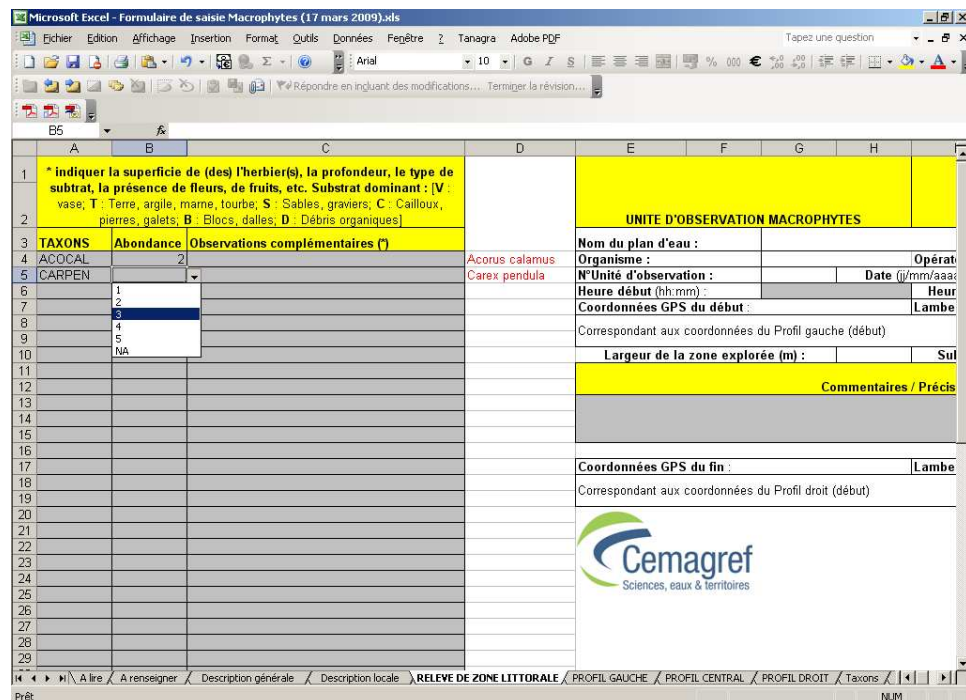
Microsoft Excel - Formulaire de saisie Macrophytes (17 mars 2009).xls

Fichier Edition Affichage Insertion Format Outils Données Fenêtre ? Tanagra Adobe PDF

Tapez une question

Arial 10 G I S

Répondre en incluant des modifications... Terminer la révision...

B5 $f_x$

| | A | B | C | D | E | F | G | H |
|---|---|---|---|---|---|---|---|---|
| 1 | * indiquer la superficie de (des) l'herbier(s), la profondeur, le type de subtrat, la présence de fleurs, de fruits, etc. Substrat dominant : [V : vase; T : Terre, argile, marne, tourbe; S : Sables, graviers; C : Cailloux, pierres, galets; B : Blocs, dalles; D : Débris organiques] | | | | | | | |
| 2 | | | | | UNITE D'OBSERVATION MACROPHYTES | | | |
| 3 | TAXONS | Abondance | Observations complémentaires (*) | | | | | |
| 4 | ACOCAL | 2 | | Acorus calamus | Nom du plan d'eau : | | | |
| 5 | CARPEN | | | Carex pendula | Organisme : | | | Opérat |
| 6 | | 1 | | | N°Unité d'observation : | | Date (jj/mm/aaa | |
| 7 | | 2 | | | Heure début (hh:mm) : | | | Heur |
| 8 | | 3 | | | Coordonnées GPS du début : | | | Lambe |
| 9 | | 4 | | | Correspondant aux coordonnées du Profil gauche (début) | | | |
| 10 | | 5 | | | Largeur de la zone explorée (m) : | | | Sul |
| 11 | | NA | | | | | | |
| 12 | | | | | Commentaires / Précis | | | |
| 17 | | | | | Coordonnées GPS du fin : | | | Lambe |
| 18 | | | | | Correspondant aux coordonnées du Profil droit (début) | | | |

Cemagref
Sciences, eaux & territoires

A lire / A renseigner / Description générale / Description locale / RELEVE DE ZONE LITTORALE / PROFIL GAUCHE / PROFIL CENTRAL / PROFIL DROIT / Taxons

Prêt NUM